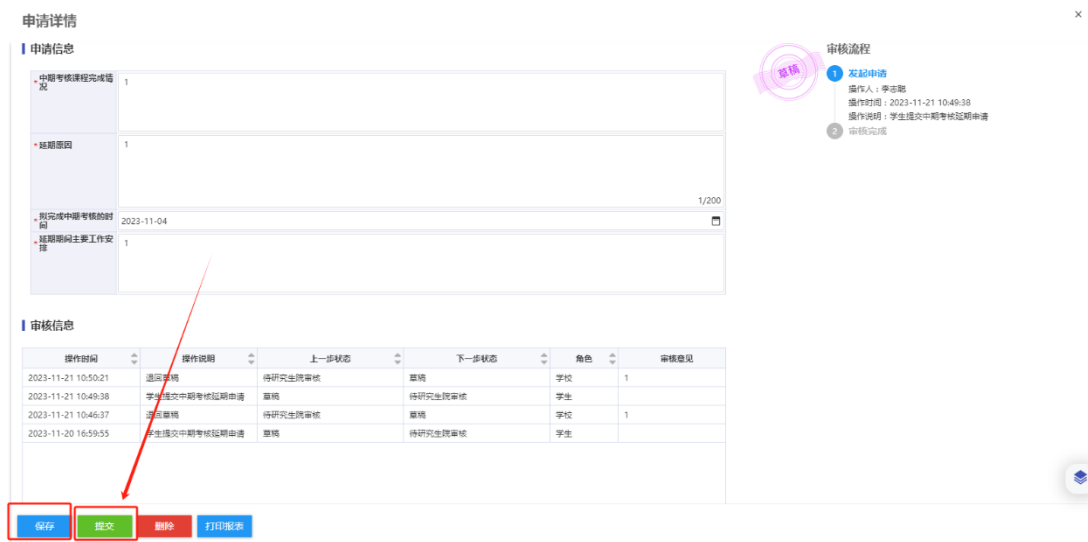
申请详情

×

申请信息

* 中期考核课程完成情况

1

* 延期原因

1

1/200

* 拟完成中期考核的时间

2023-11-04

* 延期期间主要工作安排

1

审核流程

草稿

1 发起申请
操作人：李志聪
操作时间：2023-11-21 10:49:38
操作说明：学生提交中期考核延期申请
2 审核完成

审核信息

| 操作时间 | 操作说明 | 上一步状态 | 下一步状态 | 角色 | 审核意见 |
|---|---|---|---|---|---|
| 2023-11-21 10:50:21 | 退回草稿 | 待研究生院审核 | 草稿 | 学校 | 1 |
| 2023-11-21 10:49:38 | 学生提交中期考核延期申请 | 草稿 | 待研究生院审核 | 学生 | |
| 2023-11-21 10:46:37 | 退回草稿 | 待研究生院审核 | 草稿 | 学校 | 1 |
| 2023-11-20 16:59:55 | 学生提交中期考核延期申请 | 草稿 | 待研究生院审核 | 学生 | |

保存 提交 删除 打印报表